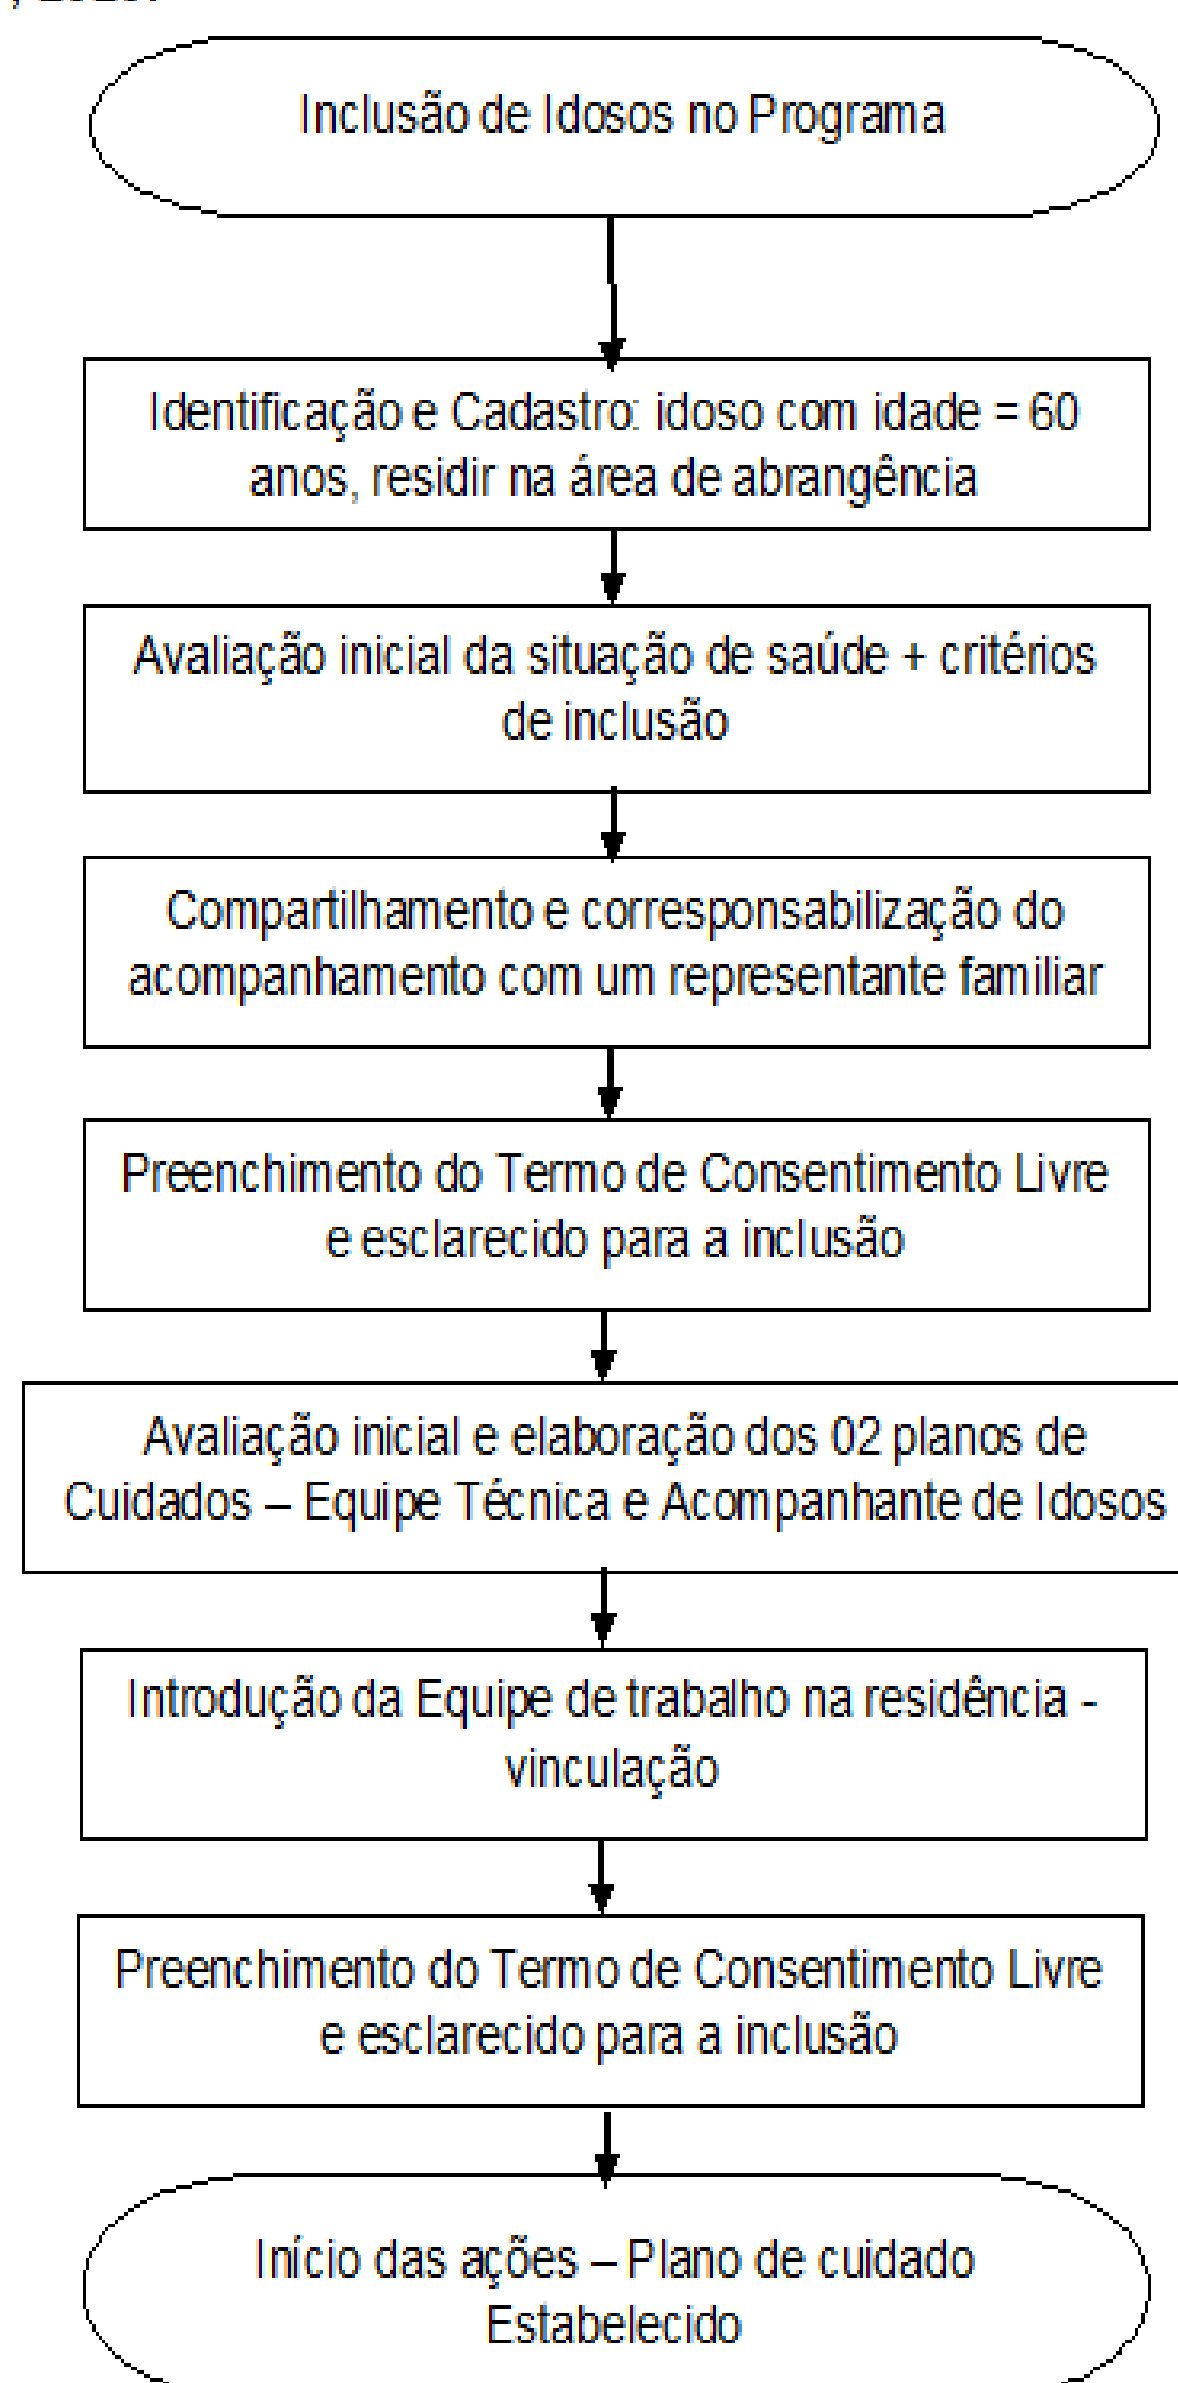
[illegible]

Inclusão de Idosos no Programa

Identificação e Cadastro: idoso com idade = 60 anos, residir na área de abrangência

Avaliação inicial da situação de saúde + critérios de inclusão

Compartilhamento e corresponsabilização do acompanhamento com um representante familiar

Preenchimento do Termo de Consentimento Livre e esclarecido para a inclusão

Avaliação inicial e elaboração dos 02 planos de Cuidados – Equipe Técnica e Acompanhante de Idosos

Introdução da Equipe de trabalho na residência - vinculação

Preenchimento do Termo de Consentimento Livre e esclarecido para a inclusão

Início das ações – Plano de cuidado Estabelecido